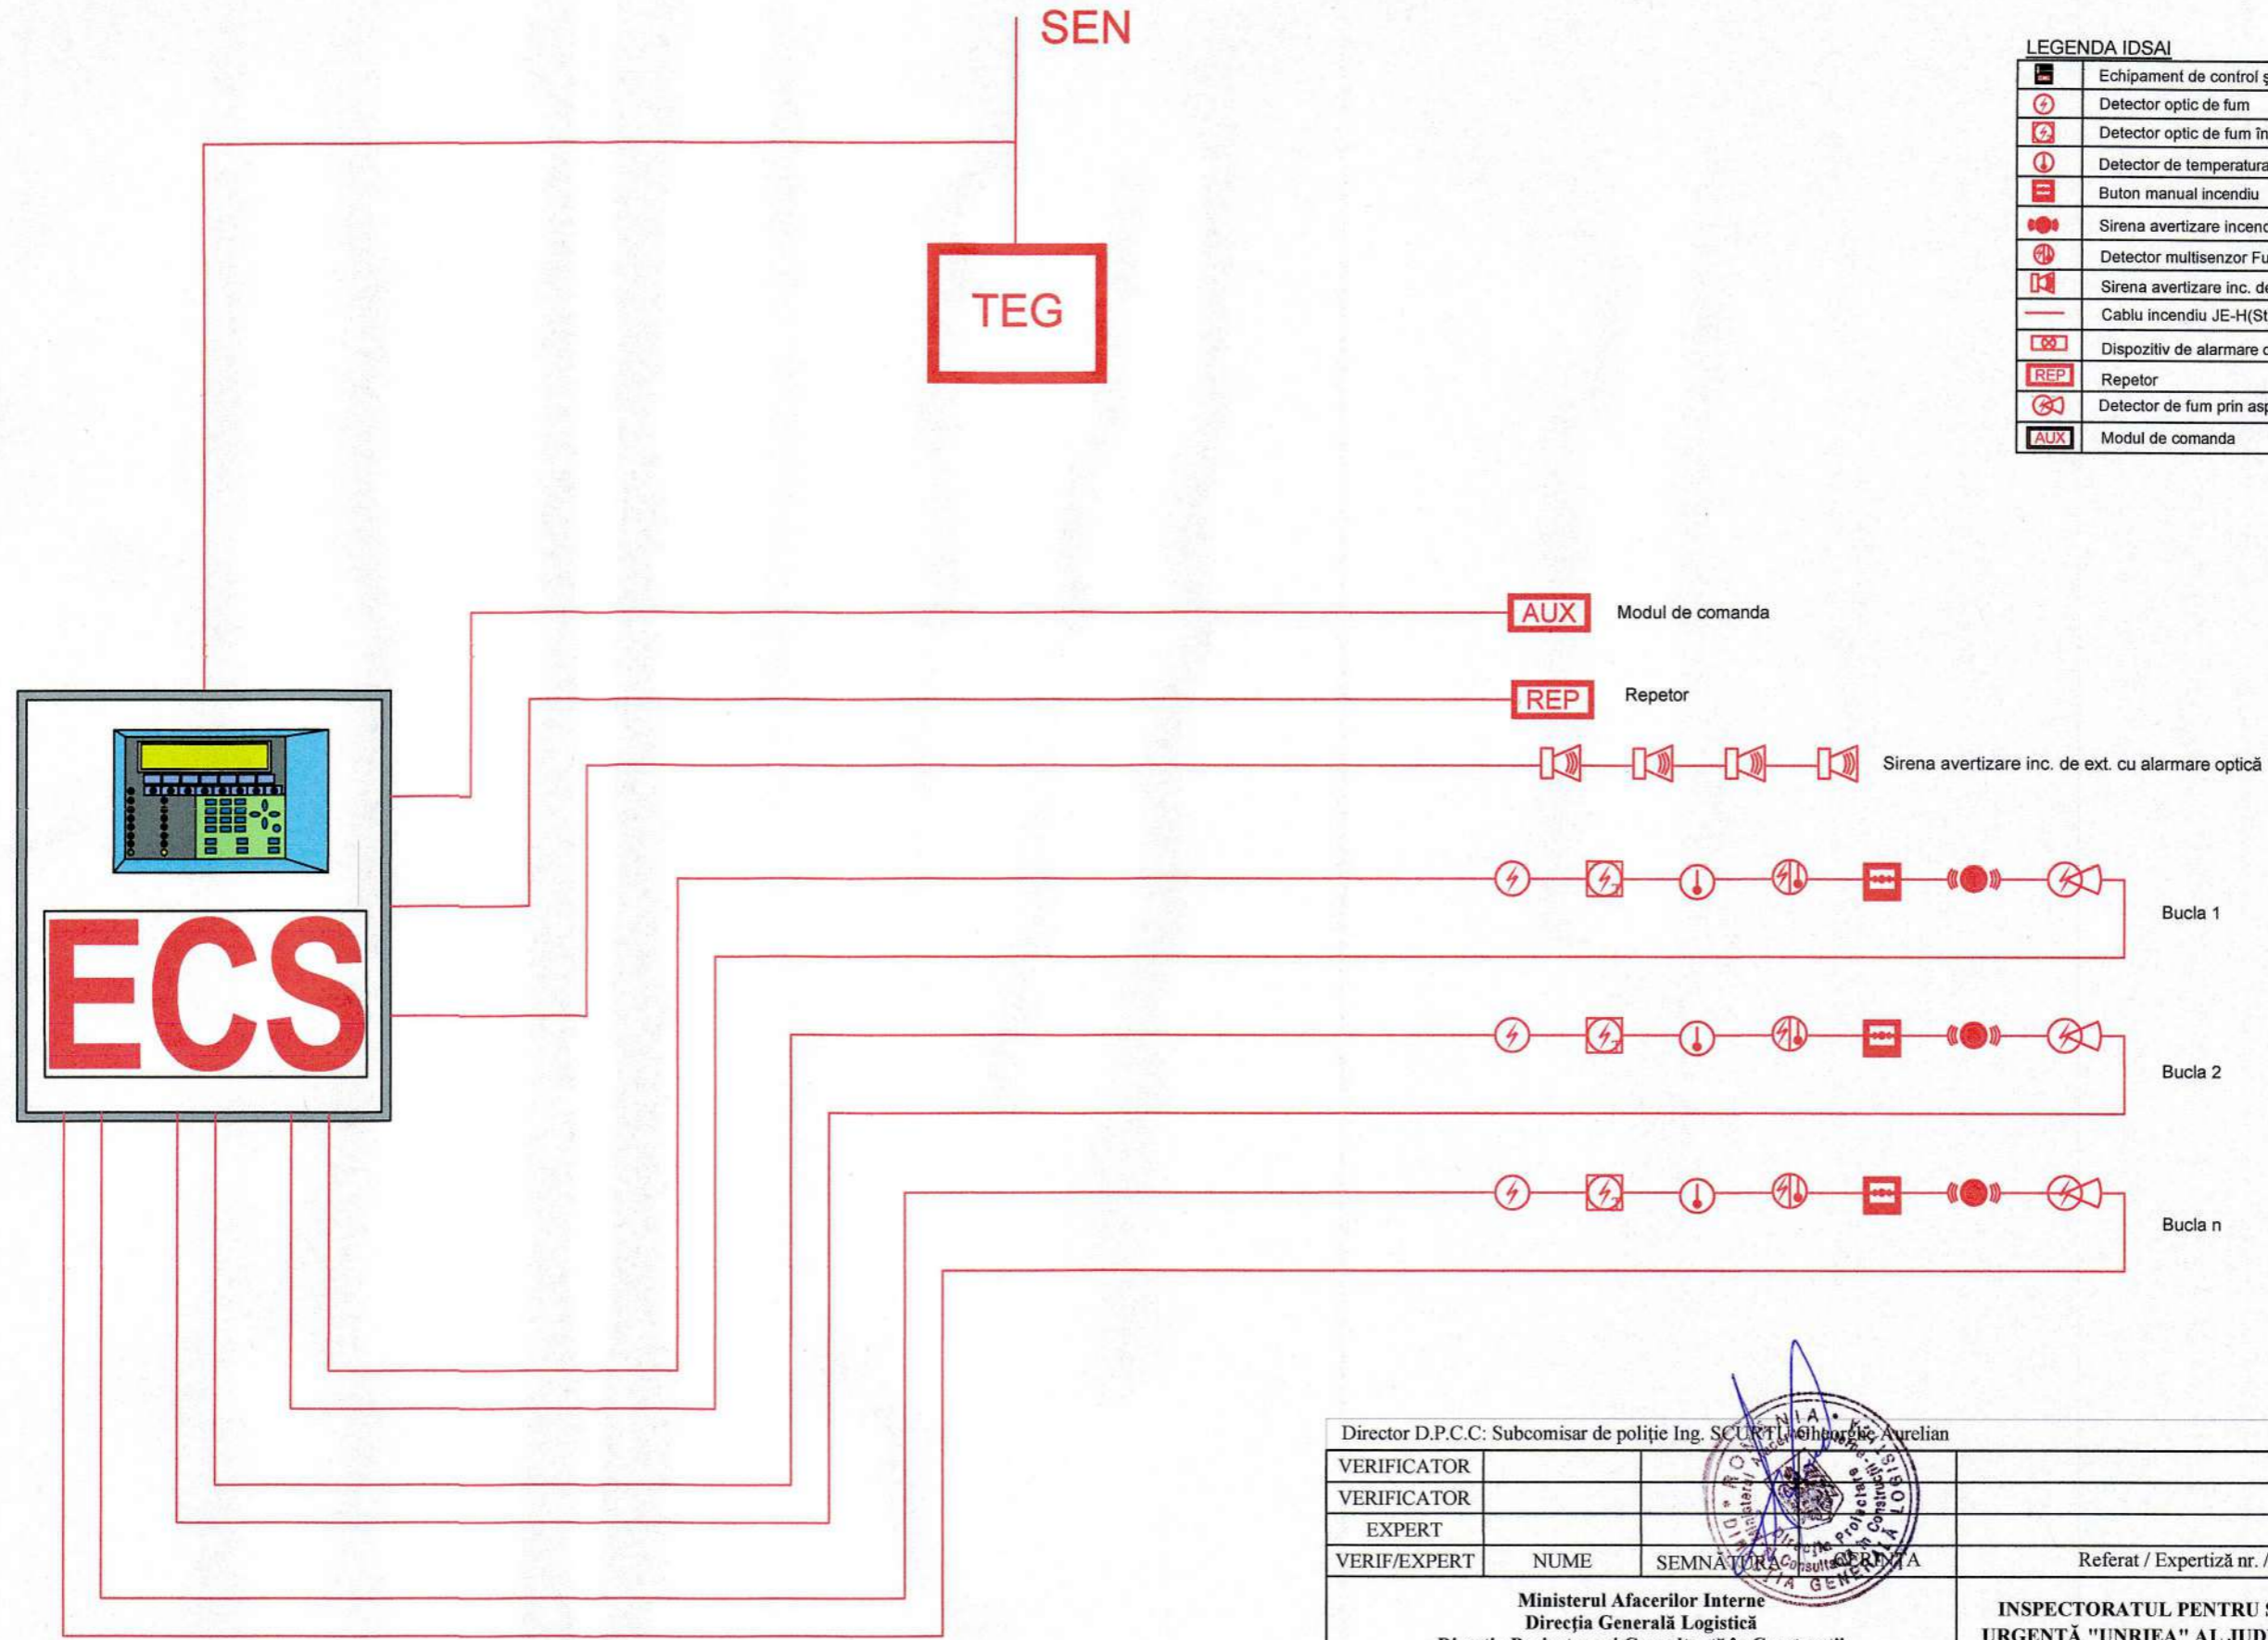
SEN

LEGENDA IDSAI

| | |
|---|---|
| | Echipament de control ş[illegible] |
| | Detector optic de fum |
| | Detector optic de fum în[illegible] |
| | Detector de temperatura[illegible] |
| | Buton manual incendiu |
| | Sirena avertizare incend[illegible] |
| | Detector multisenzor Fu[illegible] |
| | Sirena avertizare inc. de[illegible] |
| | Cablu incendiu JE-H(St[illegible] |
| | Dispozitiv de alarmare c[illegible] |
| REP | Repetor |
| | Detector de fum prin asp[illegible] |
| AUX | Modul de comanda |

TEG

AUX Modul de comanda

REP Repetor

Sirena avertizare inc. de ext. cu alarmare optică

Bucla 1

Bucla 2

Bucla n

ECS

Director D.P.C.C: Subcomisar de poliţie Ing. SCURTU Gheorghe Aurelian

| | | | | |
|---|---|---|---|---|
| VERIFICATOR | | | | |
| VERIFICATOR | | | | |
| EXPERT | | | | |
| VERIF/EXPERT | NUME | SEMNĂTURA | CERINŢA | Referat / Expertiză nr. / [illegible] |

Ministerul Afacerilor Interne
Direcţia Generală Logistică
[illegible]

INSPECTORATUL PENTRU S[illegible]
URGENŢĂ "UNIREA" AL JUD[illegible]